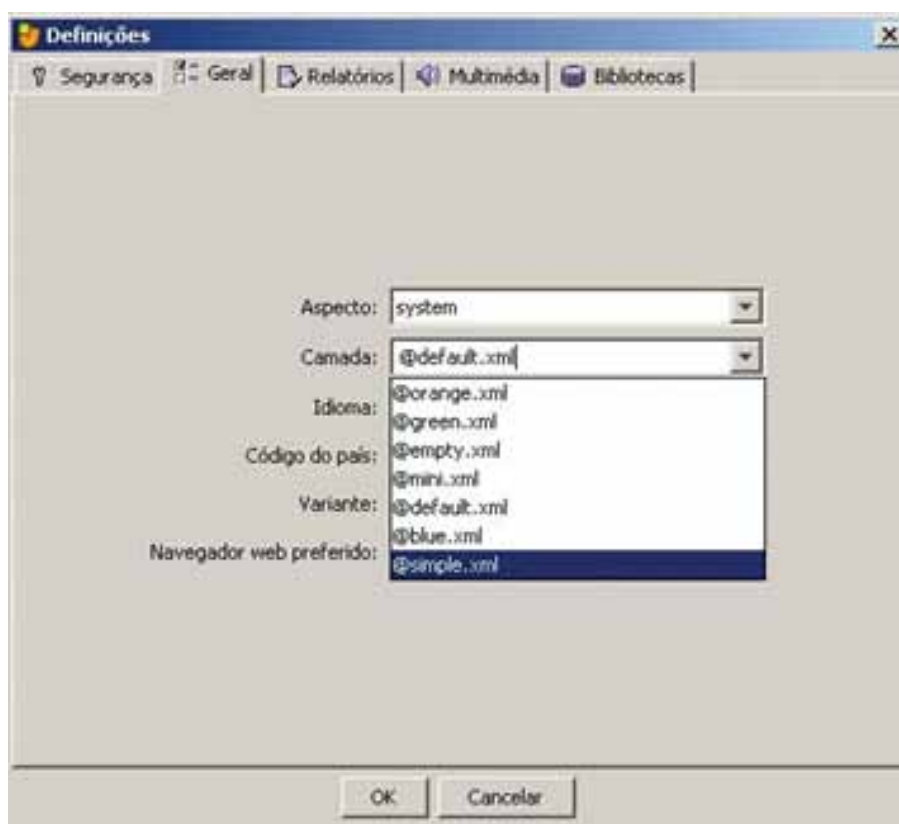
Definições

Segurança | Geral | Relatórios | Multimédia | Bibliotecas

Aspecto: system

Camada: @default.xml

Idioma:

Código do país:

Variante:

Navegador web preferido:

@orange.xml
@green.xml
@empty.xml
@mini.xml
@default.xml
@blue.xml
@simple.xml

OK
Cancelar